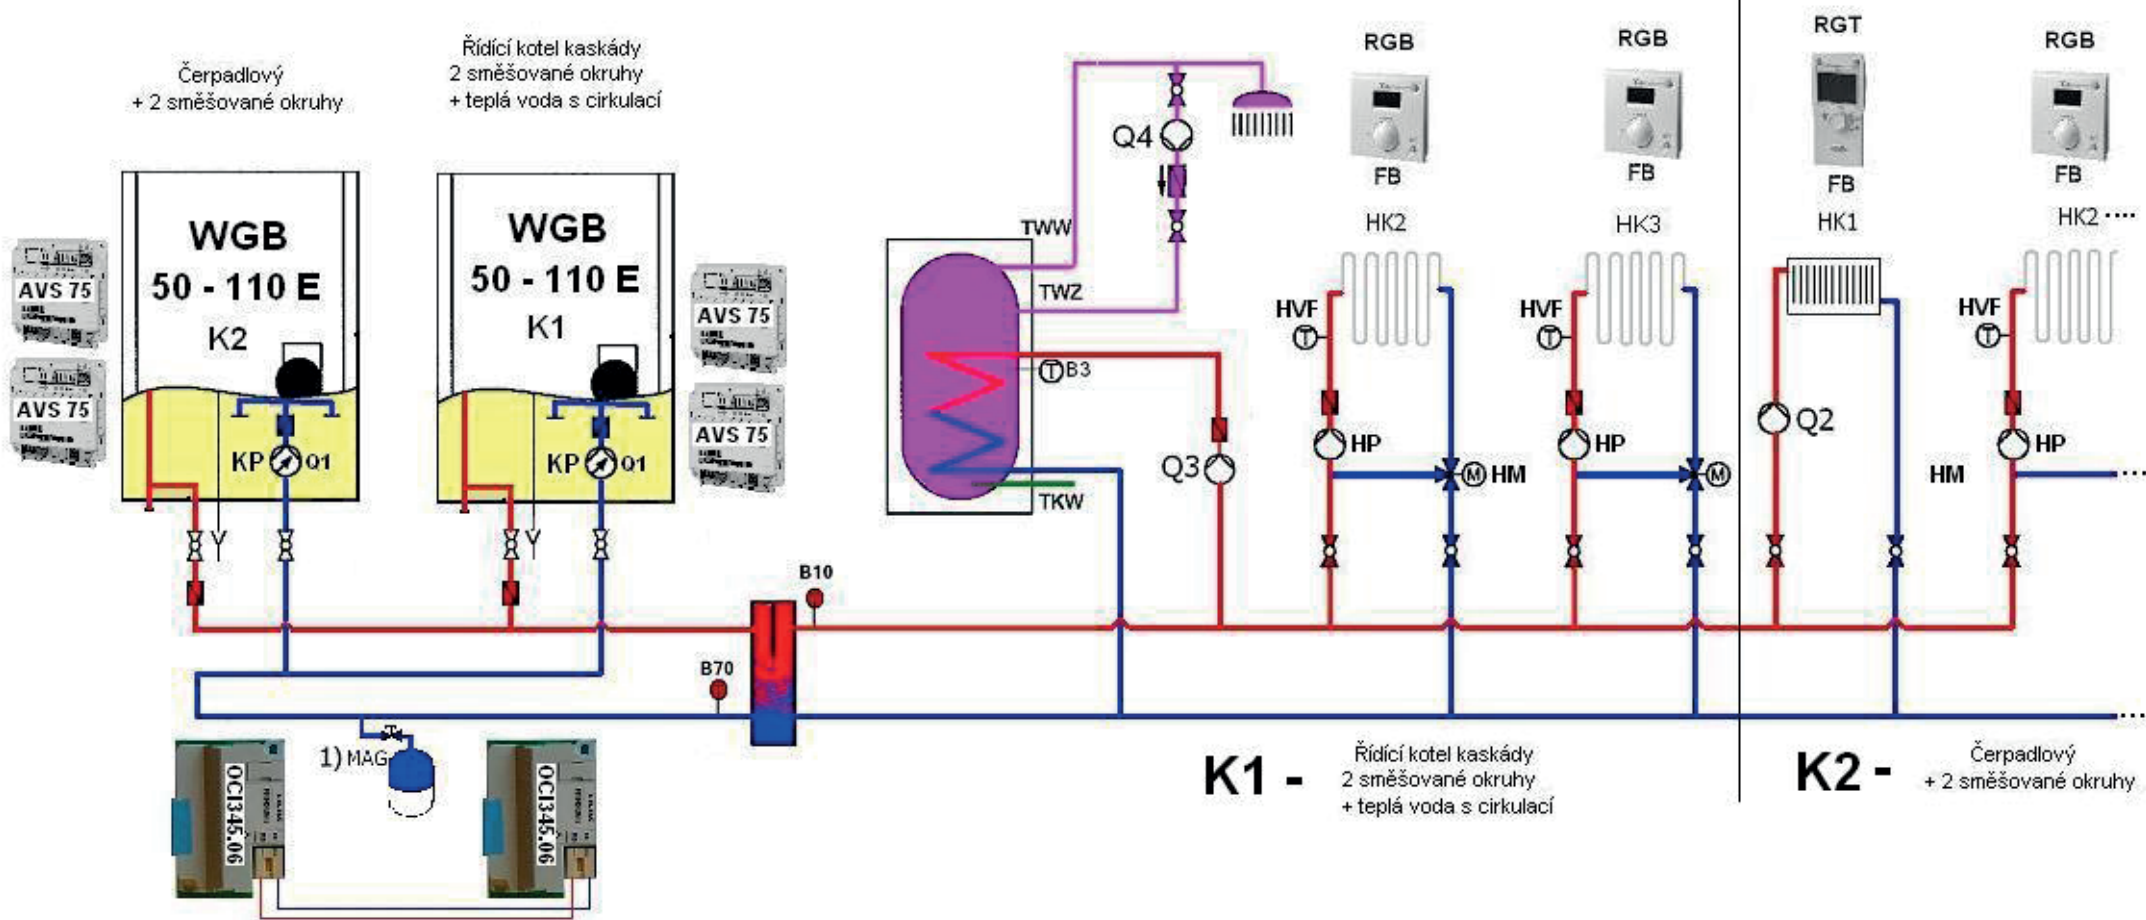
Čerpadlový
+ 2 směšované okruhy

Řídící kotel kaskády
2 směšované okruhy
+ teplá voda s cirkulací

AVS 75
AVS 75

WGB
50 - 110 E
K2
KP Q1

WGB
50 - 110 E
K1
KP Q1

AVS 75
AVS 75

Q4
TWW
TWZ
B3
TKW
Q3

RGB
FB
HK2
HVF
HP
HM

RGB
FB
HK3
HVF
HP
M

RGT
FB
HK1
Q2
HM

RGB
FB
HK2 ····
HVF
HP

B10
B70

1) MAG

OCI345.06
OCI345.06

K1 -
Řídící kotel kaskády
2 směšované okruhy
+ teplá voda s cirkulací

K2 -
Čerpadlový
+ 2 směšované okruhy